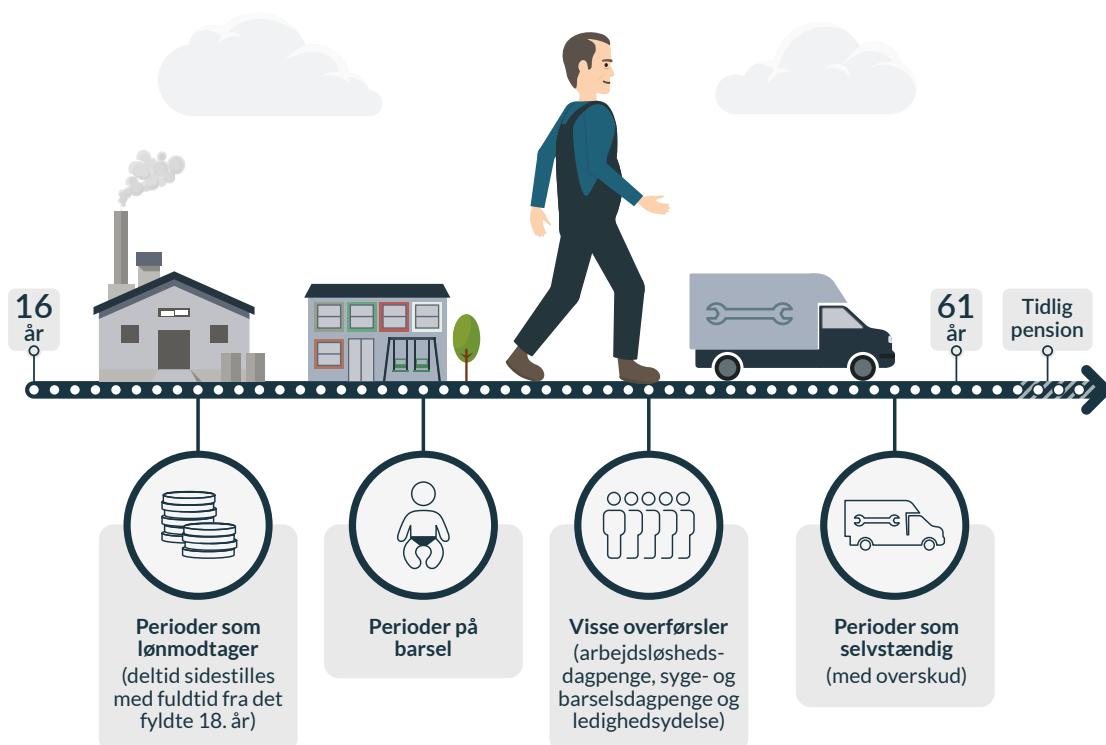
16 år

61 år

Tidlig pension

Perioder som lønmodtager (deltid sidestilles med fuldtid fra det fyldte 18. år)

Perioder på barsel

Visse overførsler (arbejdsløshedsdagpenge, syge- og barselsdagpenge og ledighedsydelse)

Perioder som selvstændig (med overskud)